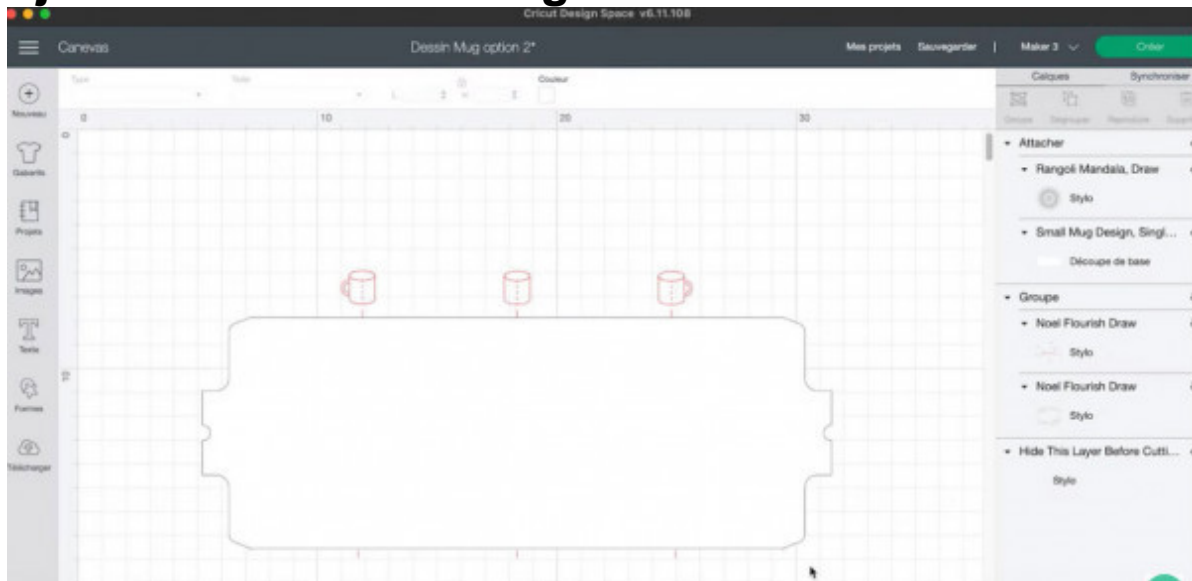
Cricut Design Space v6.11.108

Canevas

Dessin Mug option 2*

Mes projets Sauvegarder | Maker 3 Créer

Nouveau

Gabarits

Projets

Images

Texte

Formes

Télécharger

Type

Taille

Couleur

0 10 20 30

Calques Synchroniser

Attacher

Rangoli Mandala, Draw

Stylo

Small Mug Design, Singl...

Découpe de base

Groupe

Noel Flourish Draw

Stylo

Noel Flourish Draw

Stylo

Hide This Layer Before Cutti...

Stylo